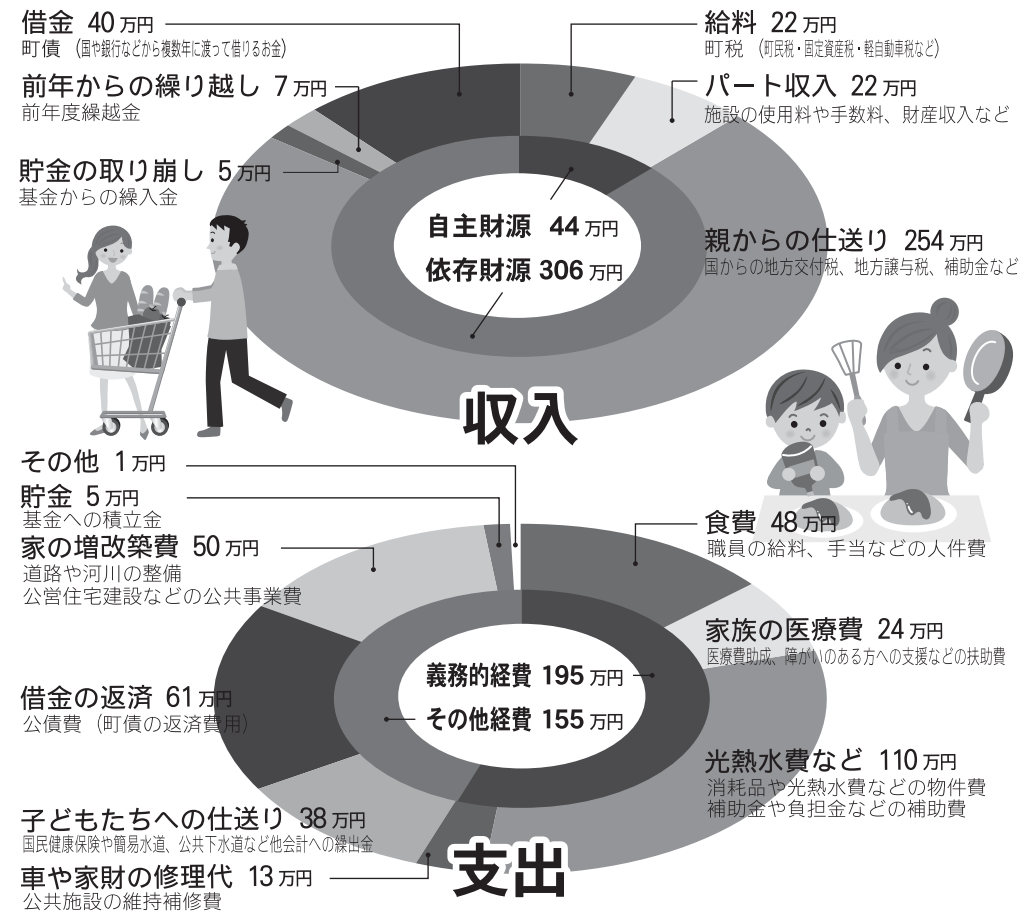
借金 40万円
町債 (国や銀行などから複数年に渡って借りるお金)

前年からの繰り越し 7万円
前年度繰越金

貯金の取り崩し 5万円
基金からの繰入金

給料 22万円
町税 (町民税・固定資産税・軽自動車税など)

パート収入 22万円
施設の使用料や手数料、財産収入など

自主財源 44万円
依存財源 306万円

親からの仕送り 254万円
国からの地方交付税、地方譲与税、補助金など

収入

その他 1万円

貯金 5万円
基金への積立金

家の増改築費 50万円
道路や河川の整備
公営住宅建設などの公共事業費

食費 48万円
職員の給料、手当などの人件費

家族の医療費 24万円
医療費助成、障がいのある方への支援などの扶助費

義務的経費 195万円
その他経費 155万円

借金の返済 61万円
公債費 (町債の返済費用)

光熱水費など 110万円
消耗品や光熱水費などの物件費
補助金や負担金などの補助費

子どもたちへの仕送り 38万円
国民健康保険や簡易水道、公共下水道など他会計への繰出金

車や家財の修理代 13万円
公共施設の維持補修費

支出